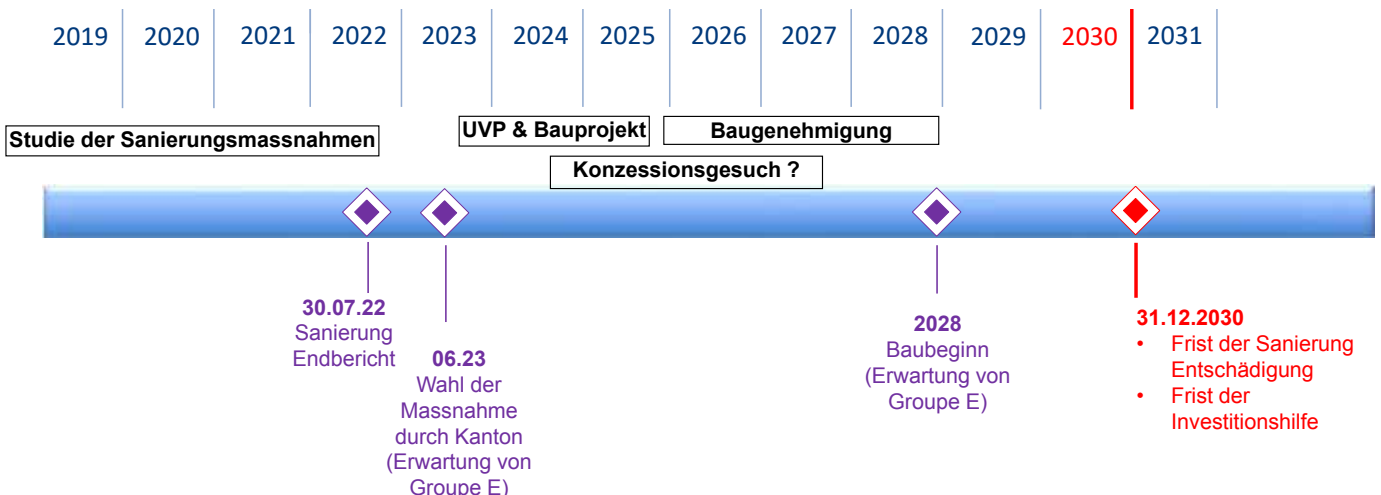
2019 2020 2021 2022 2023 2024 2025 2026 2027 2028 2029 2030 2031

Studie der Sanierungsmassnahmen

UVP & Bauprojekt

Baugenehmigung

Konzessionsgesuch ?

30.07.22
Sanierung Endbericht

06.23
Wahl der Massnahme durch Kanton (Erwartung von Groupe E)

2028
Baubeginn (Erwartung von Groupe E)

31.12.2030
• Frist der Sanierung Entschädigung
• Frist der Investitionshilfe